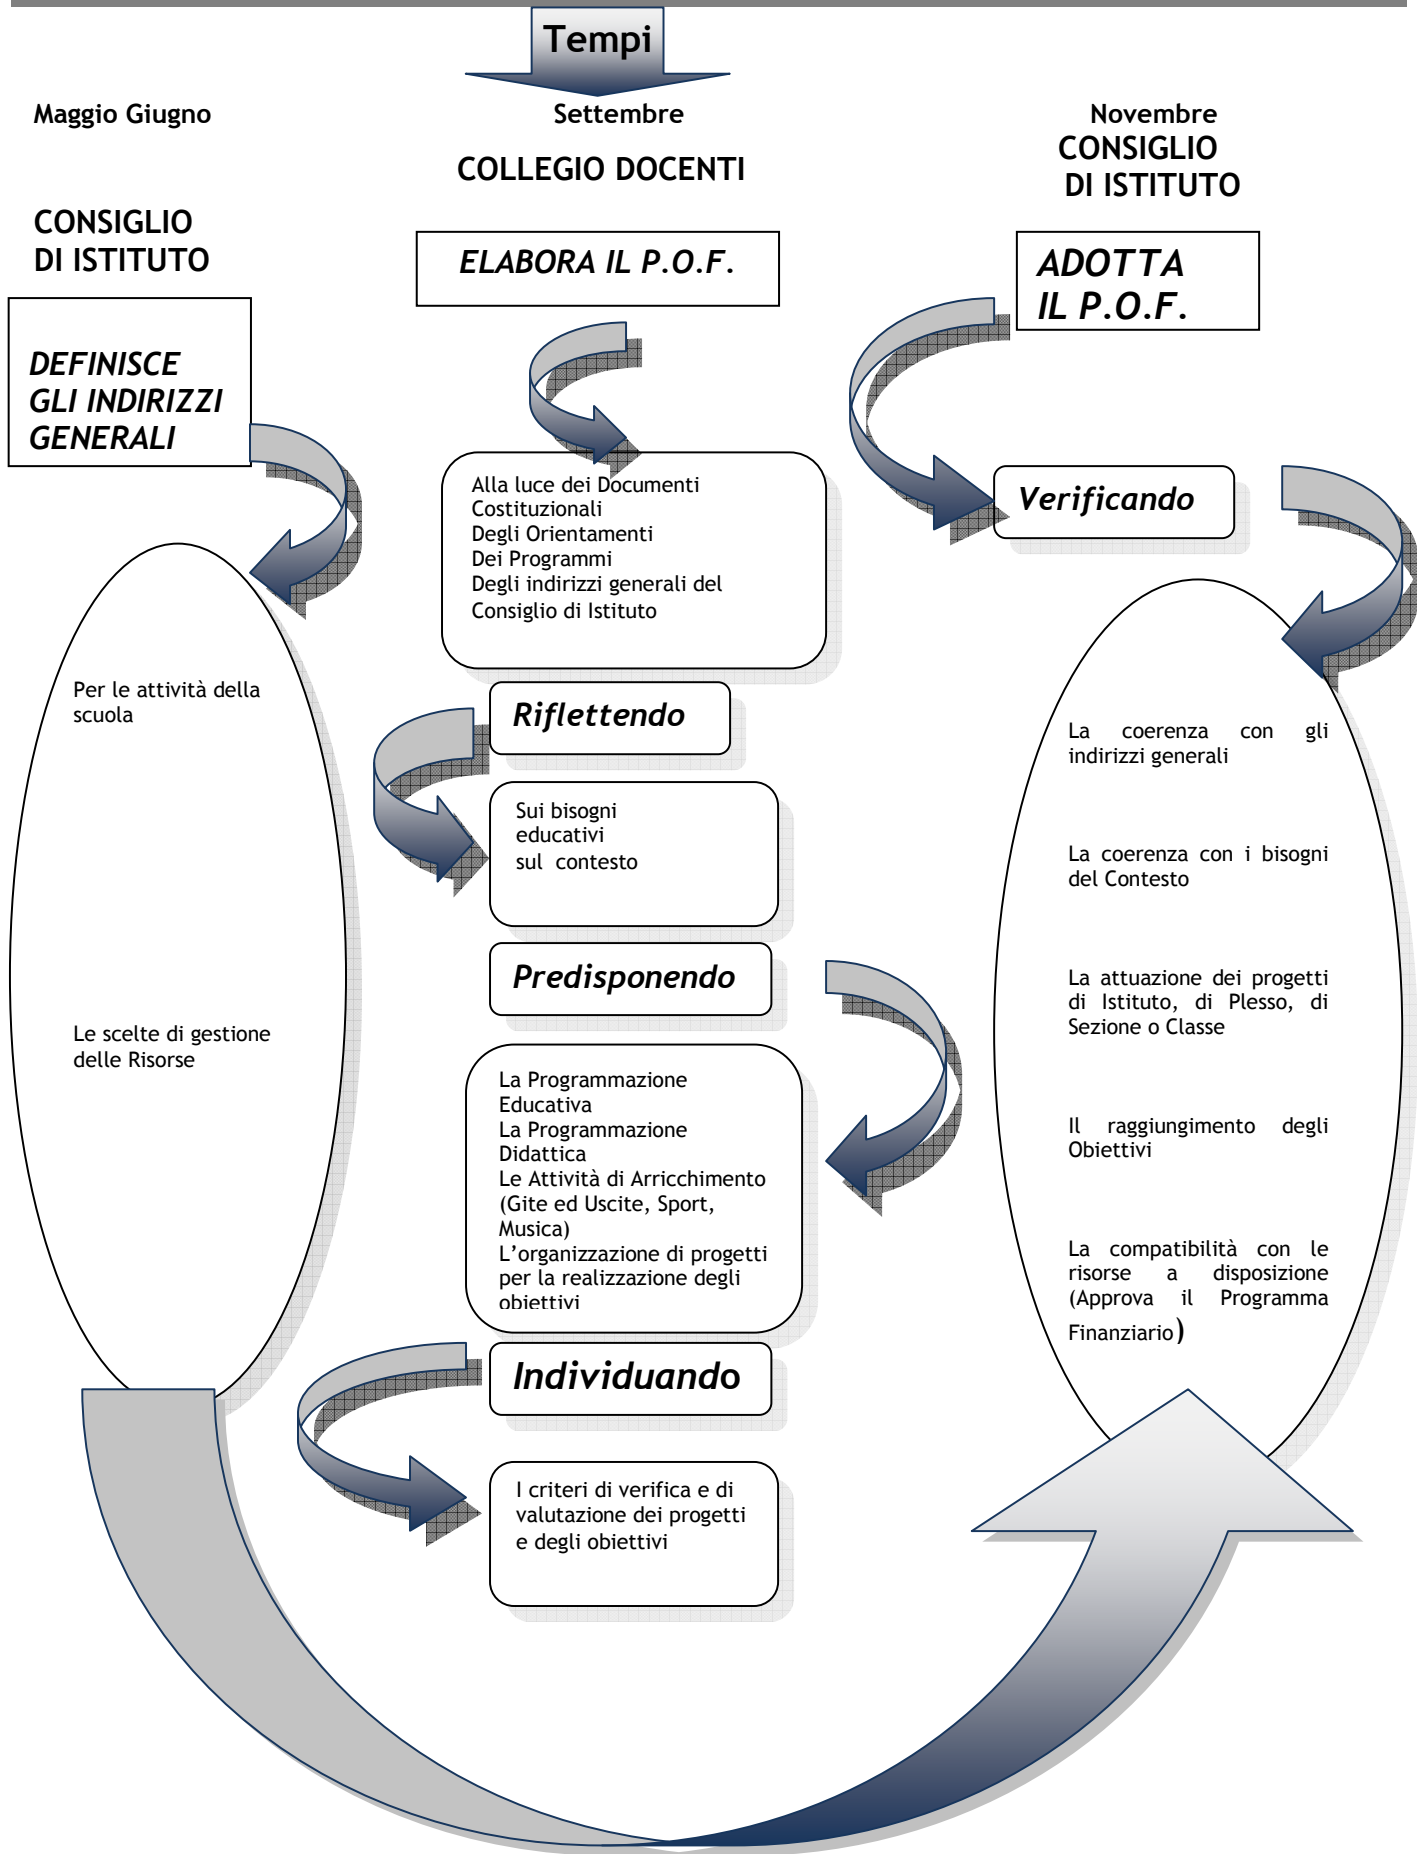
Tempi

Maggio Giugno

CONSIGLIO DI ISTITUTO

DEFINISCE GLI INDIRIZZI GENERALI

Per le attività della scuola

Le scelte di gestione delle Risorse

Settembre

COLLEGIO DOCENTI

ELABORA IL P.O.F.

Alla luce dei Documenti Costituzionali
Degli Orientamenti
Dei Programmi
Degli indirizzi generali del Consiglio di Istituto

Riflettendo

Sui bisogni educativi
sul contesto

Predisponendo

La Programmazione Educativa
La Programmazione Didattica
Le Attività di Arricchimento (Gite ed Uscite, Sport, Musica)
L'organizzazione di progetti per la realizzazione degli obiettivi

Individuando

I criteri di verifica e di valutazione dei progetti e degli obiettivi

Novembre

CONSIGLIO DI ISTITUTO

ADOTTA IL P.O.F.

Verificando

La coerenza con gli indirizzi generali

La coerenza con i bisogni del Contesto

La attuazione dei progetti di Istituto, di Plesso, di Sezione o Classe

Il raggiungimento degli Obiettivi

La compatibilità con le risorse a disposizione (Approva il Programma Finanziario)